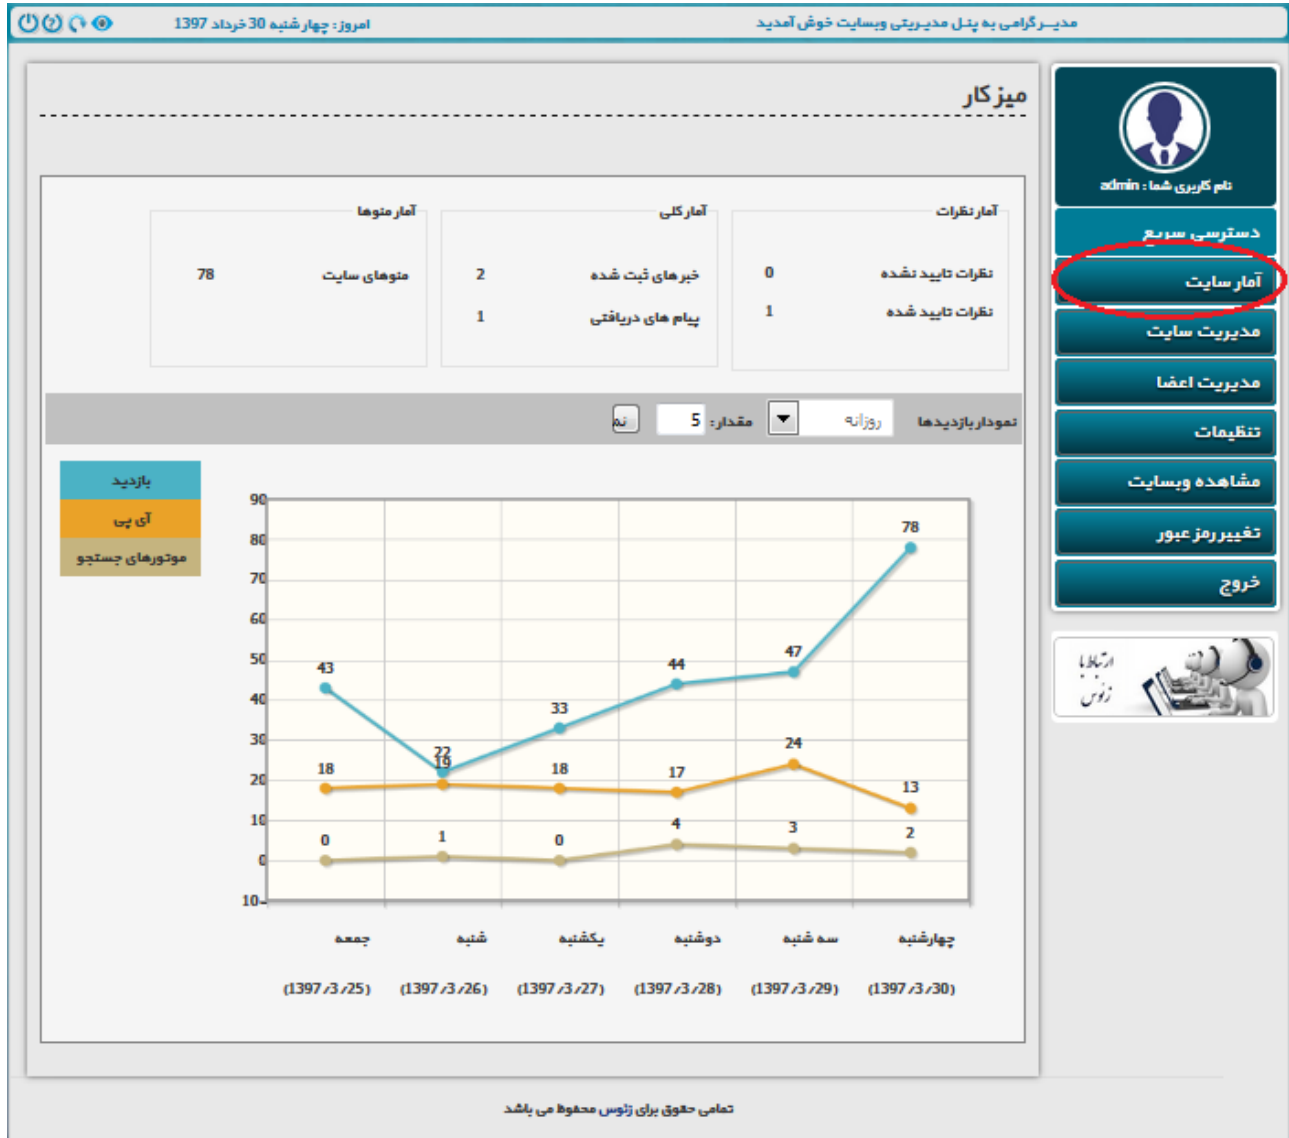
مدیــرگرامی به پنـل مدیـریتی وبسایت خوش آمدید

امروز: چهارشنبه 30 خرداد 1397

میزکار

آمار نظرات

نظرات تایید نشده 0

نظرات تایید شده 1

آمار کلی

خبرهای ثبت شده 2

پیام های دریافتی 1

آمار متوها

متوهای سایت 78

نمودار بازدیدها روزانه مقدار: 5 نم

بازدید

آی پی

موتورهای جستجو

90
80
70
60
50
40
30
20
10
0
10-

78
47
44
43
33
22
19
18
18
17
24
13
0
1
0
4
3
2

جمعه (1397/3/25)
شنبه (1397/3/26)
یکشنبه (1397/3/27)
دوشنبه (1397/3/28)
سه شنبه (1397/3/29)
چهارشنبه (1397/3/30)

نام کاربری شما : admin

دسترسی سریع

آمار سایت

مدیریت سایت

مدیریت اعضا

تنظیمات

مشاهده وبسایت

تغییر رمز عبور

خروج

ارتباط با زئوس

تمامی حقوق برای زئوس محفوظ می باشد